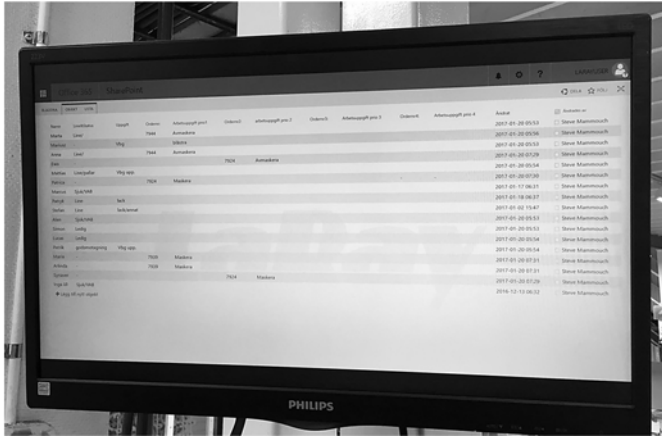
Office 365 SharePoint

Name | Linjebeskr | Oppdrag | Ordernr | Arbeitsoppgift prio 1 | Ordernr | Arbeitsoppgift prio 2 | Ordernr | Arbeitsoppgift prio 3 | Ordernr | Arbeitsoppgift prio 4 | Endret | Endret av

| Name | | | Ordernr | | Ordernr | | | | | | Endret | Endret av |
|---|---|---|---|---|---|---|---|---|---|---|---|---|
| Marte | Liner | | 7944 | Avmaskere | | | | | | | 2017-01-20 05:53 | Steve Mammouch |
| Mamie | | Vkg | | Sidetra | | | | | | | 2017-01-20 05:56 | Steve Mammouch |
| Anne | Liner | | 7944 | Avmaskere | | | | | | | 2017-01-20 05:53 | Steve Mammouch |
| | | | | | 7924 | Avmaskere | | | | | 2017-01-20 07:28 | Steve Mammouch |
| | | | | | | | | | | | 2017-01-20 05:54 | Steve Mammouch |
| | Liner/pallar | Vkg opp | | | | | | | | | 2017-01-20 07:30 | Steve Mammouch |
| | | | 7924 | Maskere | | | | | | | 2017-01-17 06:31 | Steve Mammouch |
| | Spak/Mål | | | | | | | | | | 2017-01-18 06:37 | Steve Mammouch |
| | Liner | Tech | | | | | | | | | 2017-01-02 15:47 | Steve Mammouch |
| | Liner | | | | | | | | | | 2017-01-20 05:53 | Steve Mammouch |
| | Spak/Mål | | | | | | | | | | 2017-01-20 05:53 | Steve Mammouch |
| | Sveikg | | | | | | | | | | 2017-01-20 05:53 | Steve Mammouch |
| | Sveikg | | | | | | | | | | 2017-01-20 05:54 | Steve Mammouch |
| | | Vkg opp | | | | | | | | | 2017-01-20 05:54 | Steve Mammouch |
| | | | 7920 | Maskere | | | | | | | 2017-01-20 07:31 | Steve Mammouch |
| | | | 7920 | Maskere | | | | | | | 2017-01-20 07:31 | Steve Mammouch |
| | | | | | 7924 | Maskere | | | | | 2017-01-20 07:28 | Steve Mammouch |
| | Spak/Mål | | | | | | | | | | 2016-12-12 06:32 | Steve Mammouch |

+ Legg till nytt objekt

PHILIPS